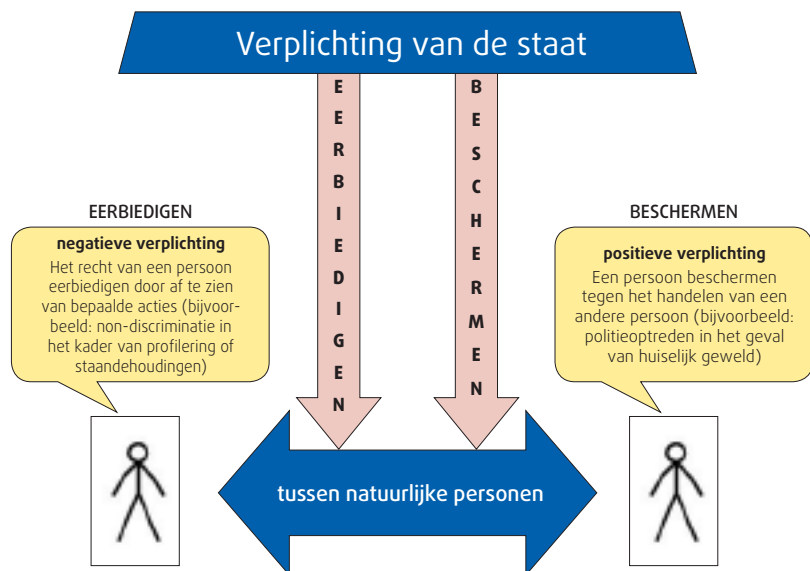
Verplichting van de staat

EERBIEDIGEN

BESCHERMEN

EERBIEDIGEN

negatieve verplichting
Het recht van een persoon eerbiedigen door af te zien van bepaalde acties (bijvoorbeeld: non-discriminatie in het kader van profilering of staandehoudingen)

BESCHERMEN

positieve verplichting
Een persoon beschermen tegen het handelen van een andere persoon (bijvoorbeeld: politieoptreden in het geval van huiselijk geweld)

tussen natuurlijke personen